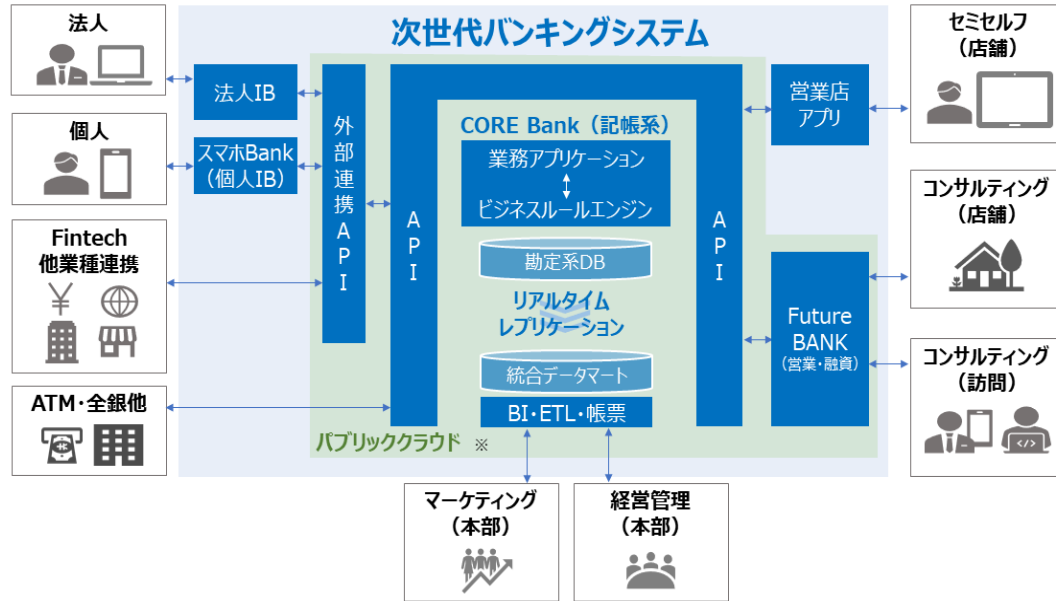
次世代バンキングシステム

法人

個人

Fintech
他業種連携

ATM・全銀他

法人IB

スマホBank
(個人IB)

外部連携API

API

CORE Bank（記帳系）

業務アプリケーション
↕
ビジネスルールエンジン

勘定系DB

リアルタイム
レプリケーション

統合データマート

BI・ETL・帳票

API

営業店アプリ

Future BANK
(営業・融資)

パブリッククラウド ※

セミセルフ
(店舗)

コンサルティング
(店舗)

コンサルティング
(訪問)

マーケティング
(本部)

経営管理
(本部)